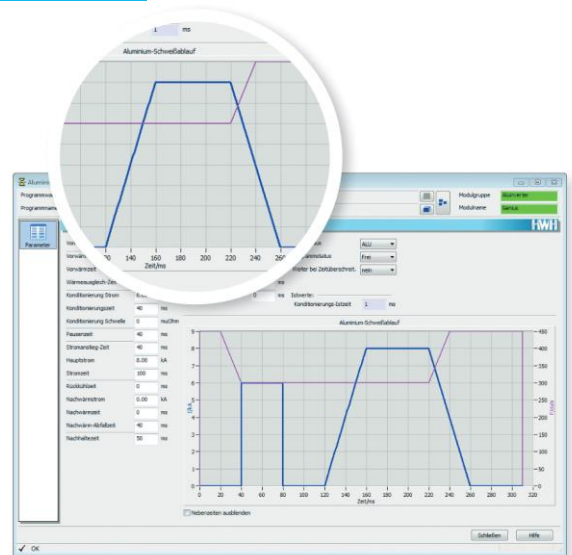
1 ms

Aluminium-Schweißablauf

140 160 180 200 220 240 260

Zeit/ms

Aluminium

Programm

Programm

Modulgruppe

Modulname

HWH

Parameter

Vorwärm

Vorwärmzeit

Wärmeausgleich-Zeit

Konditionierung Strom

Konditionierungszeit 40 ms

Konditionierung Schwelle 0 mOhm

Pausenzeit 40 ms

Stromanstieg-Zeit 40 ms

Hauptstrom 8.00 kA

Stromzeit 100 ms

Rückkühlzeit 0 ms

Nachwärmstrom 0.00 kA

Nachwärmzeit 0 ms

Nachwärm-Abfallzeit 40 ms

Nachhaltezeit 50 ms

ALU

Frei

nein

Istwerte:

Konditionierungs-Istzeit 1 ms

Aluminium-Schweißablauf

I/kA

F/daN

Zeit/ms

0 20 40 60 80 100 120 140 160 180 200 220 240 260 280 300 320

Nebenzeiten ausblenden

Schließen

Hilfe

OK